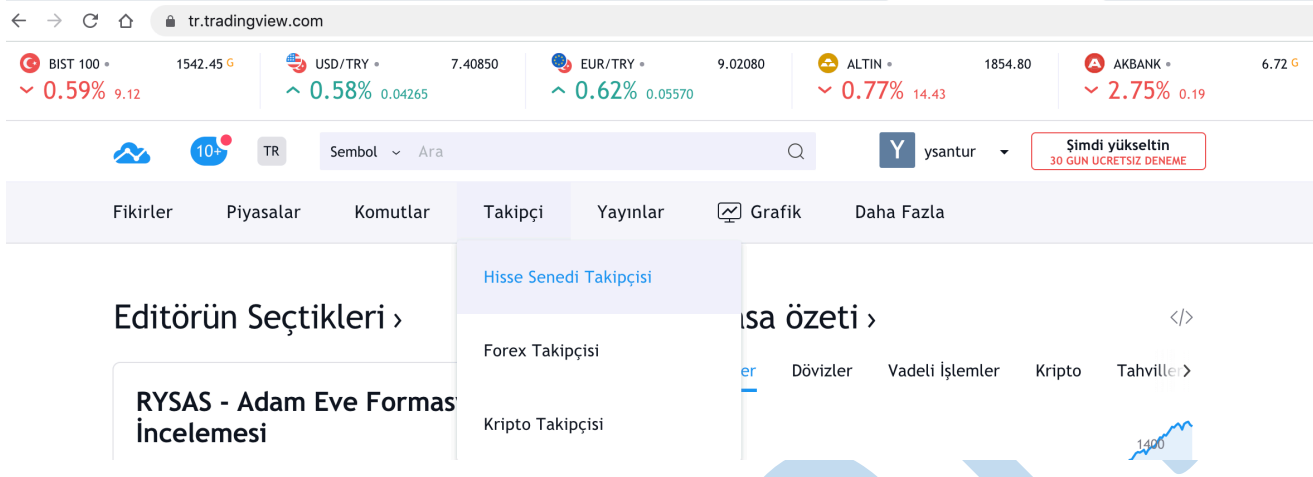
tr.tradingview.com

BIST 100 • 1542.45 G
0.59% 9.12

USD/TRY • 7.40850
0.58% 0.04265

EUR/TRY • 9.02080
0.62% 0.05570

ALTIN • 1854.80
0.77% 14.43

AKBANK • 6.72 G
2.75% 0.19

10+ TR Sembol Ara

Y ysantur

Şimdi yükseltin
30 GÜN ÜCRETSİZ DENEME

Fikirler Piyasalar Komutlar Takipçi Yayınlar Grafik Daha Fazla

Hisse Senedi Takipçisi

Forex Takipçisi

Kripto Takipçisi

Editörün Seçtikleri ›

RYSAS - Adam Eve Formas
İncelemesi

rsa özeti ›

ler Dövizler Vadeli İşlemler Kripto Tahviller ›

1400